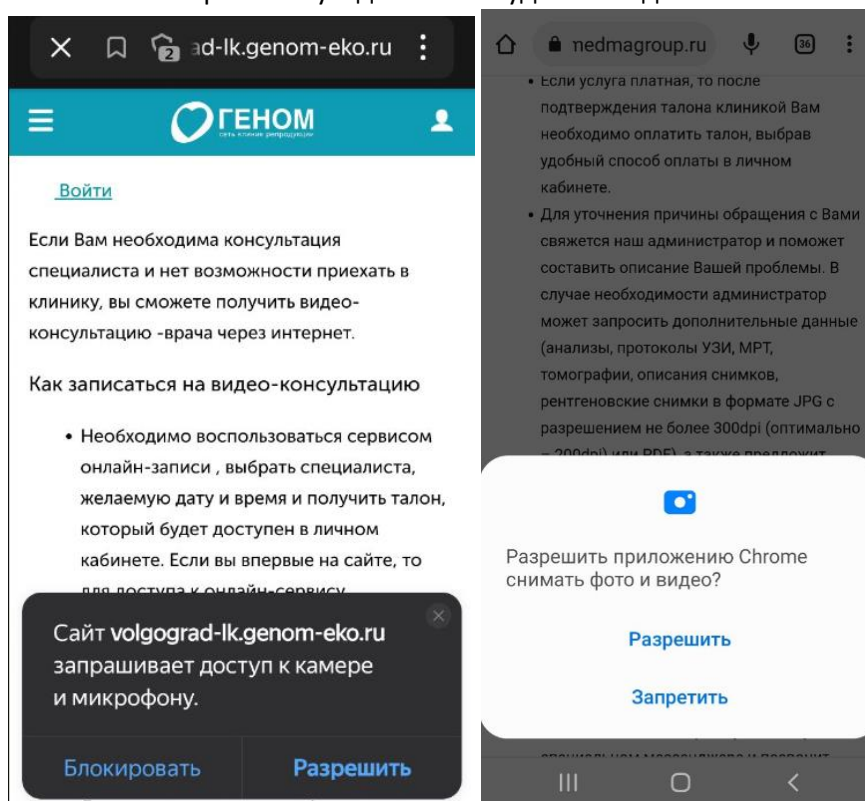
ad-lk.genom-eko.ru

ГЕНОМ
сеть клиник репродукции

Войти

Если Вам необходима консультация специалиста и нет возможности приехать в клинику, вы сможете получить видео-консультацию -врача через интернет.

Как записаться на видео-консультацию

• Необходимо воспользоваться сервисом онлайн-записи , выбрать специалиста, желаемую дату и время и получить талон, который будет доступен в личном кабинете. Если вы впервые на сайте, то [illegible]

Сайт volgograd-lk.genom-eko.ru запрашивает доступ к камере и микрофону.

Блокировать
Разрешить

medmagroup.ru
36

• Если услуга платная, то после подтверждения талона клиникой Вам необходимо оплатить талон, выбрав удобный способ оплаты в личном кабинете.
• Для уточнения причины обращения с Вами свяжется наш администратор и поможет составить описание Вашей проблемы. В случае необходимости администратор может запросить дополнительные данные (анализы, протоколы УЗИ, МРТ, томографии, описания снимков, рентгеновские снимки в формате JPG с разрешением не более 300dpi (оптимально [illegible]

Разрешить приложению Chrome снимать фото и видео?

Разрешить
Запретить

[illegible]